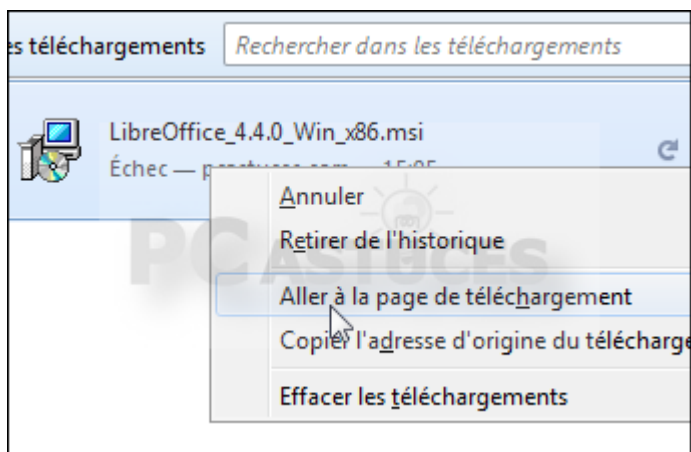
s téléchargements

Rechercher dans les téléchargements

LibreOffice_4.4.0_Win_x86.msi

Échec — p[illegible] — 15:05

Annuler

Retirer de l'historique

Aller à la page de téléchargement

Copier l'adresse d'origine du télécharge

Effacer les téléchargements

PC ASTUCES